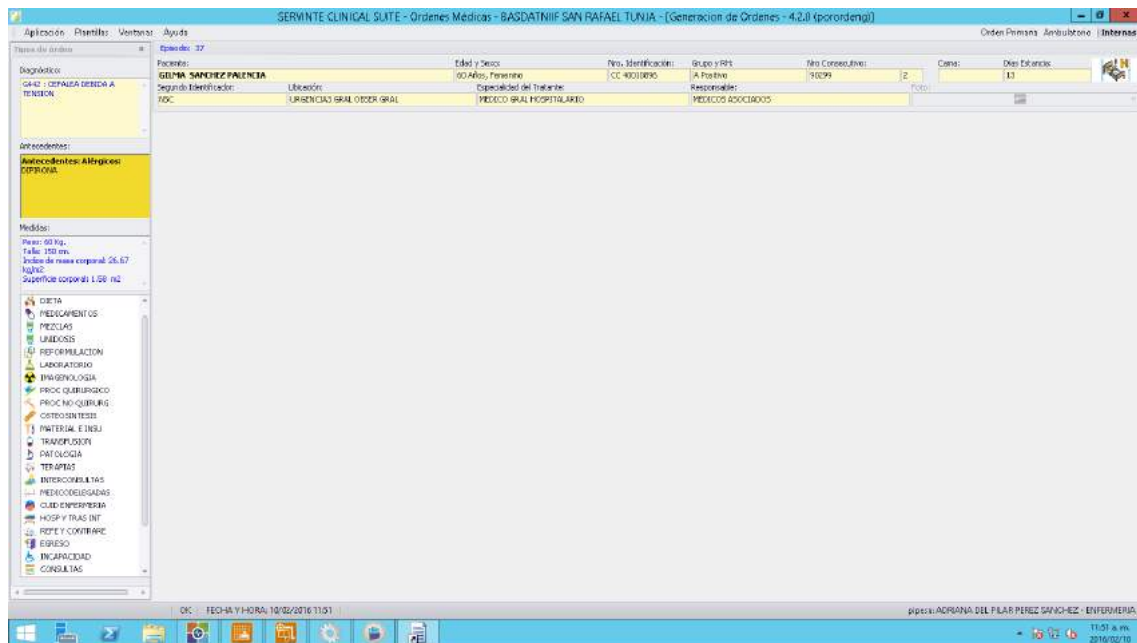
SERVINTE CLINICAL SUITE - Ordenes Médicas - BASDATNIIF SAN RAFAEL TUNJA - [Generacion de Ordenes - 4.2.0 (porordeng)]

Aplicación Plantillas Ventanas Ayuda

Orden Primaria Ambulatorio Internas

Tipos de Orden

Episodio: 37

Diagnóstico:

G442 : CEFALEA DEBIDA A TENSION

Antecedentes:

Antecedentes: Alérgicos: DIPIRONA

Medidas:

Peso: 60 Kg.
Talla: 150 cm.
Indice de masa corporal: 26.67 kg/m2
Superficie corporal: 1.58 m2

DIETA
MEDICAMENTOS
MEZCLAS
UNIDOSIS
REFORMULACION
LABORATORIO
IMAGENOLOGIA
PROC QUIRURGICO
PROC NO QUIRURG
OSTEOSINTESIS
MATERIAL E INSU
TRANSFUSION
PATOLOGIA
TERAPIAS
INTERCONSULTAS
MEDICODELEGADAS
CUID ENFERMERIA
HOSP Y TRAS INT
REFE Y CONTRARE
EGRESO
INCAPACIDAD
CONSULTAS

| Paciente: | Edad y Sexo: | Nro. Identificación: | Grupo y RH: | Nro Consecutivo: | | Cama: | Días Estancia: |
|---|---|---|---|---|---|---|---|
| GILMA SANCHEZ PALENCIA | 60 Años, Femenino | CC 40010896 | A Positivo | 90299 | Z | | 13 |

| Segundo Identificador: | Ubicación: | Especialidad del Tratante: | Responsable: | Foto: |
|---|---|---|---|---|
| NSC | URGENCIAS GRAL OBSER GRAL | MEDICO GRAL HOSPITALARIO | MEDICOS ASOCIADOS | |

OK FECHA Y HORA: 10/02/2016 11:51

pipesi ADRIANA DEL PILAR PEREZ SANCHEZ - ENFERMERIA

11:51 a.m.
2016/02/10